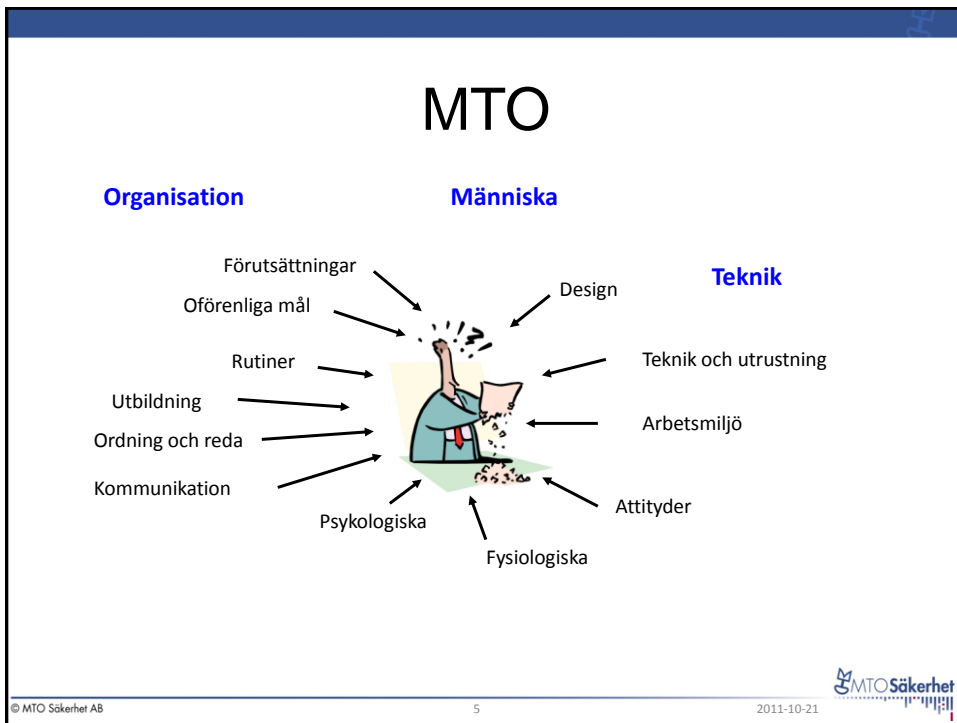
MTO

Organisation

Människa

Teknik

Förutsättningar

Oförenliga mål

Rutiner

Utbildning

Ordning och reda

Kommunikation

Psykologiska

Fysiologiska

Attityder

Arbetsmiljö

Teknik och utrustning

Design

MTOSäkerhet

© MTO Säkerhet AB

5

2011-10-21